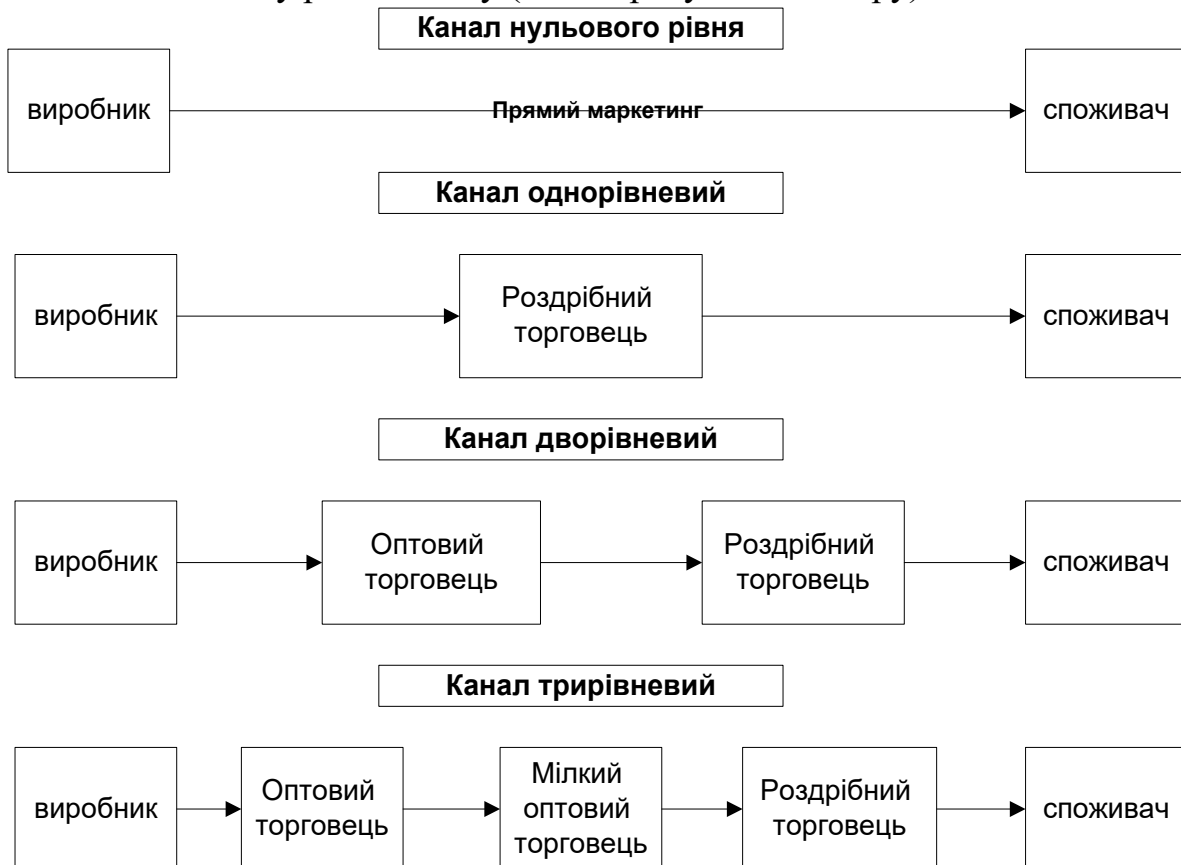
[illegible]

Канал нульового рівня

виробник

Прямий маркетинг

споживач

Канал однорівневий

виробник

Роздрібний торговець

споживач

Канал дворівневий

виробник

Оптовий торговець

Роздрібний торговець

споживач

Канал трирівневий

виробник

Оптовий торговець

Мілкий оптовий торговець

Роздрібний торговець

споживач